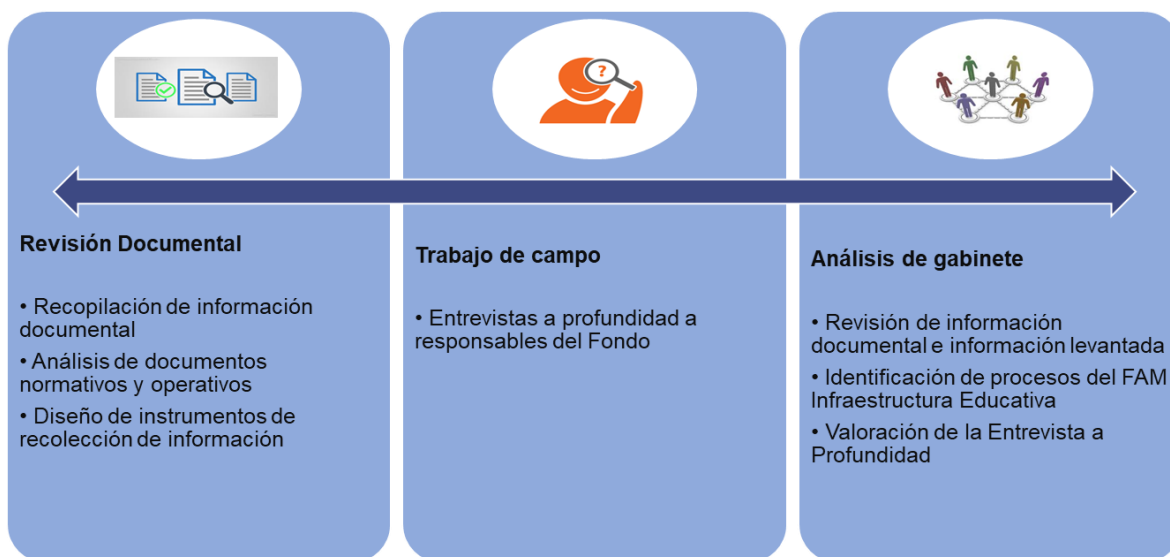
Revisión Documental

• Recopilación de información documental

• Análisis de documentos normativos y operativos

• Diseño de instrumentos de recolección de información

Trabajo de campo

• Entrevistas a profundidad a responsables del Fondo

Análisis de gabinete

• Revisión de información documental e información levantada

• Identificación de procesos del FAM Infraestructura Educativa

• Valoración de la Entrevista a Profundidad